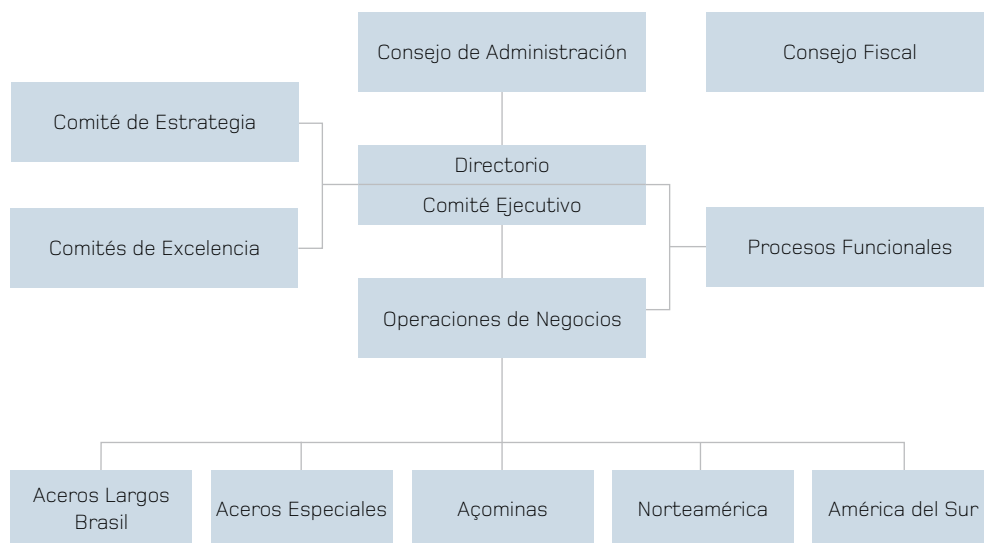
Consejo de Administración

Consejo Fiscal

Comité de Estrategia

Directorio

Comité Ejecutivo

Comités de Excelencia

Procesos Funcionales

Operaciones de Negocios

Aceros Largos Brasil

Aceros Especiales

Açominas

Norteamérica

América del Sur